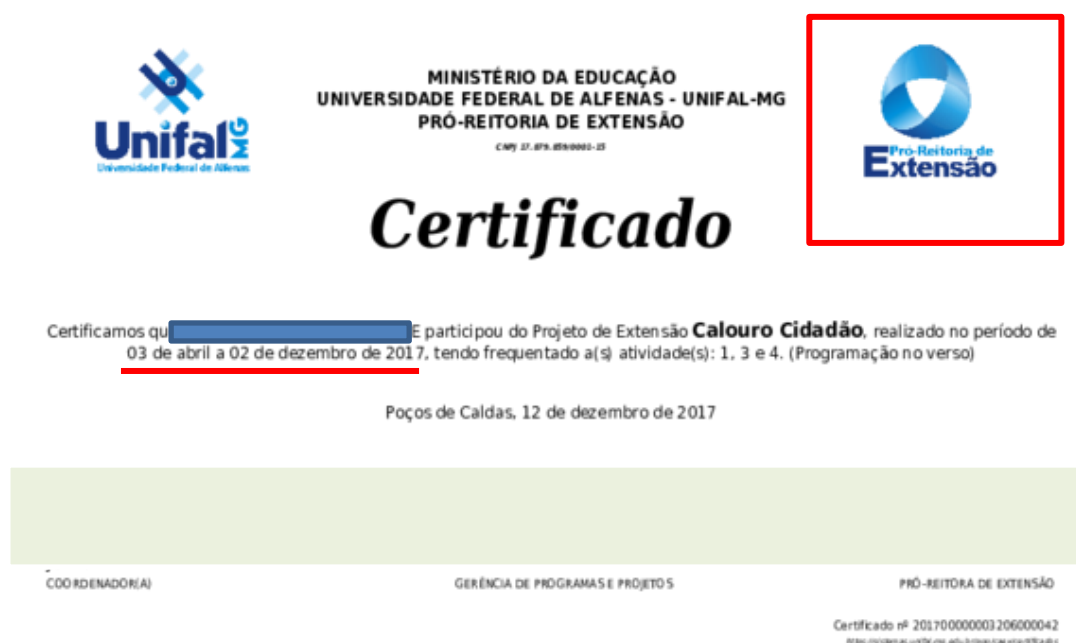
Unifal MG
Universidade Federal de Alfenas

MINISTÉRIO DA EDUCAÇÃO
UNIVERSIDADE FEDERAL DE ALFENAS - UNIFAL-MG
PRÓ-REITORIA DE EXTENSÃO
CNPJ 17.879.859/0001-15

Pró-Reitoria de Extensão

Certificado

Certificamos qu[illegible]E participou do Projeto de Extensão **Calouro Cidadão**, realizado no período de 03 de abril a 02 de dezembro de 2017, tendo frequentado a(s) atividade(s): 1, 3 e 4. (Programação no verso)

Poços de Caldas, 12 de dezembro de 2017

COORDENADOR(A)

GERÊNCIA DE PROGRAMAS E PROJETOS

PRÓ-REITORA DE EXTENSÃO

Certificado nº 20170000003206000042
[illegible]